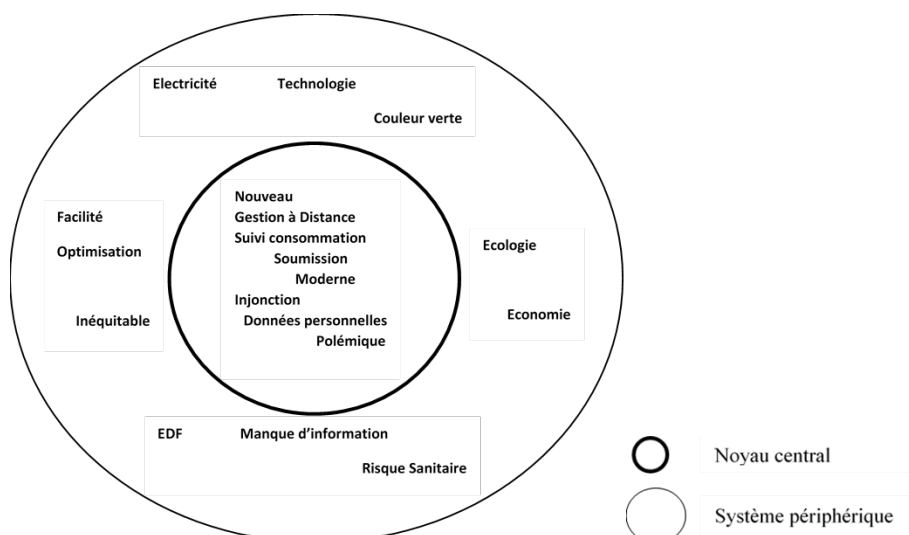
Electricité Technologie

Couleur verte

Facilité

Optimisation

Inéquitable

Nouveau
Gestion à Distance
Suivi consommation
Soumission
Moderne
Injonction
Données personnelles
Polémique

Ecologie

Economie

EDF Manque d'information

Risque Sanitaire

Noyau central

Système périphérique